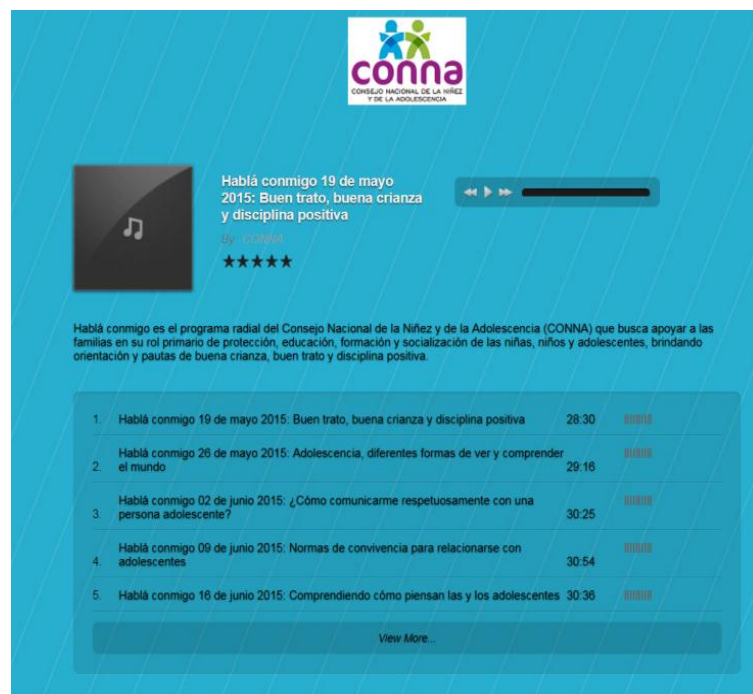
conna
CONSEJO NACIONAL DE LA NIÑEZ Y DE LA ADOLESCENCIA

Hablá conmigo 19 de mayo 2015: Buen trato, buena crianza y disciplina positiva

By CONNA

★★★★★

Hablá conmigo es el programa radial del Consejo Nacional de la Niñez y de la Adolescencia (CONNA) que busca apoyar a las familias en su rol primario de protección, educación, formación y socialización de las niñas, niños y adolescentes, brindando orientación y pautas de buena crianza, buen trato y disciplina positiva.

1. Hablá conmigo 19 de mayo 2015: Buen trato, buena crianza y disciplina positiva 28:30

2. Hablá conmigo 26 de mayo 2015: Adolescencia, diferentes formas de ver y comprender el mundo 29:16

3. Hablá conmigo 02 de junio 2015: ¿Cómo comunicarme respetuosamente con una persona adolescente? 30:25

4. Hablá conmigo 09 de junio 2015: Normas de convivencia para relacionarse con adolescentes 30:54

5. Hablá conmigo 16 de junio 2015: Comprendiendo cómo piensan las y los adolescentes 30:36

View More...